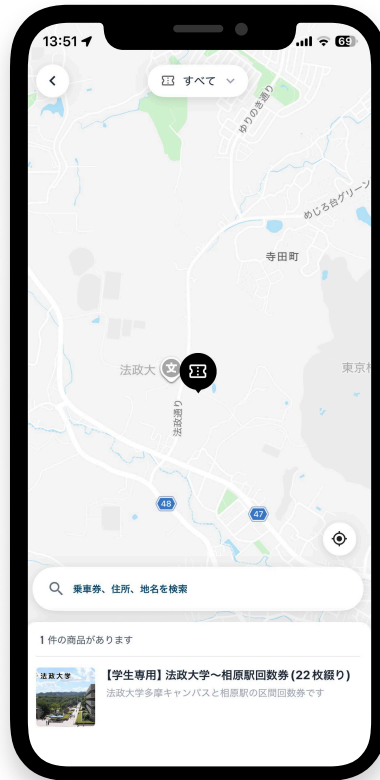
13:51 69

すべて

ゆりのき通り

めじろ台グリーン

寺田町

法政大

東京

法政通り

48

47

乗車券、住所、地名を検索

1 件の商品があります

法政大学

【学生専用】法政大学〜相原駅回数券（22枚綴り）

法政大学多摩キャンパスと相原駅の区間回数券です